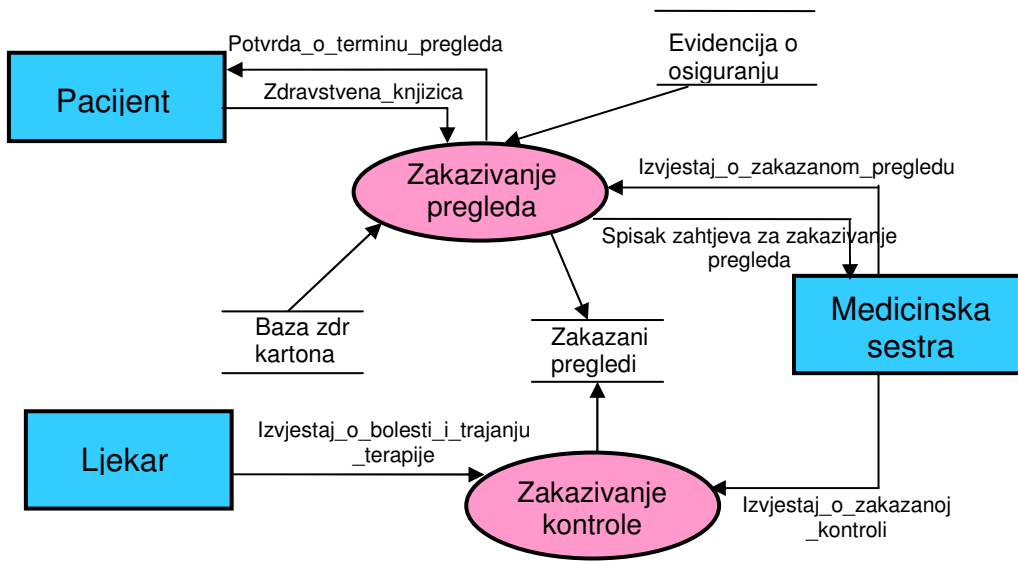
Potvrda_o_terminu_pregleda

Evidencija o osiguranju

Pacijent

Zdravstvena_knjizica

Zakazivanje pregleda

Izvjestaj_o_zakazanom_pregledu

Spisak zahtjeva za zakazivanje pregleda

Medicinska sestra

Baza zdr kartona

Zakazani pregledi

Ljekar

Izvjestaj_o_bolesti_i_trajanju _terapije

Zakazivanje kontrole

Izvjestaj_o_zakazanoj _kontroli